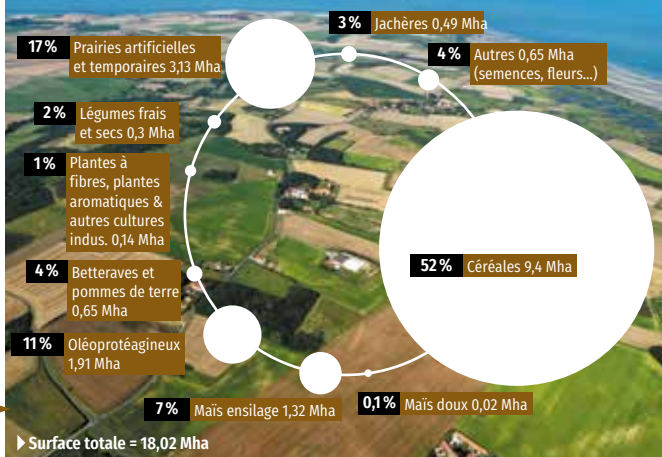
3 % Jachères 0,49 Mha

17 % Prairies artificielles et temporaires 3,13 Mha

4 % Autres 0,65 Mha (semences, fleurs...)

2 % Légumes frais et secs 0,3 Mha

1 % Plantes à fibres, plantes aromatiques & autres cultures indus. 0,14 Mha

4 % Betteraves et pommes de terre 0,65 Mha

52 % Céréales 9,4 Mha

11 % Oléoprotéagineux 1,91 Mha

7 % Maïs ensilage 1,32 Mha

0,1 % Maïs doux 0,02 Mha

Surface totale = 18,02 Mha